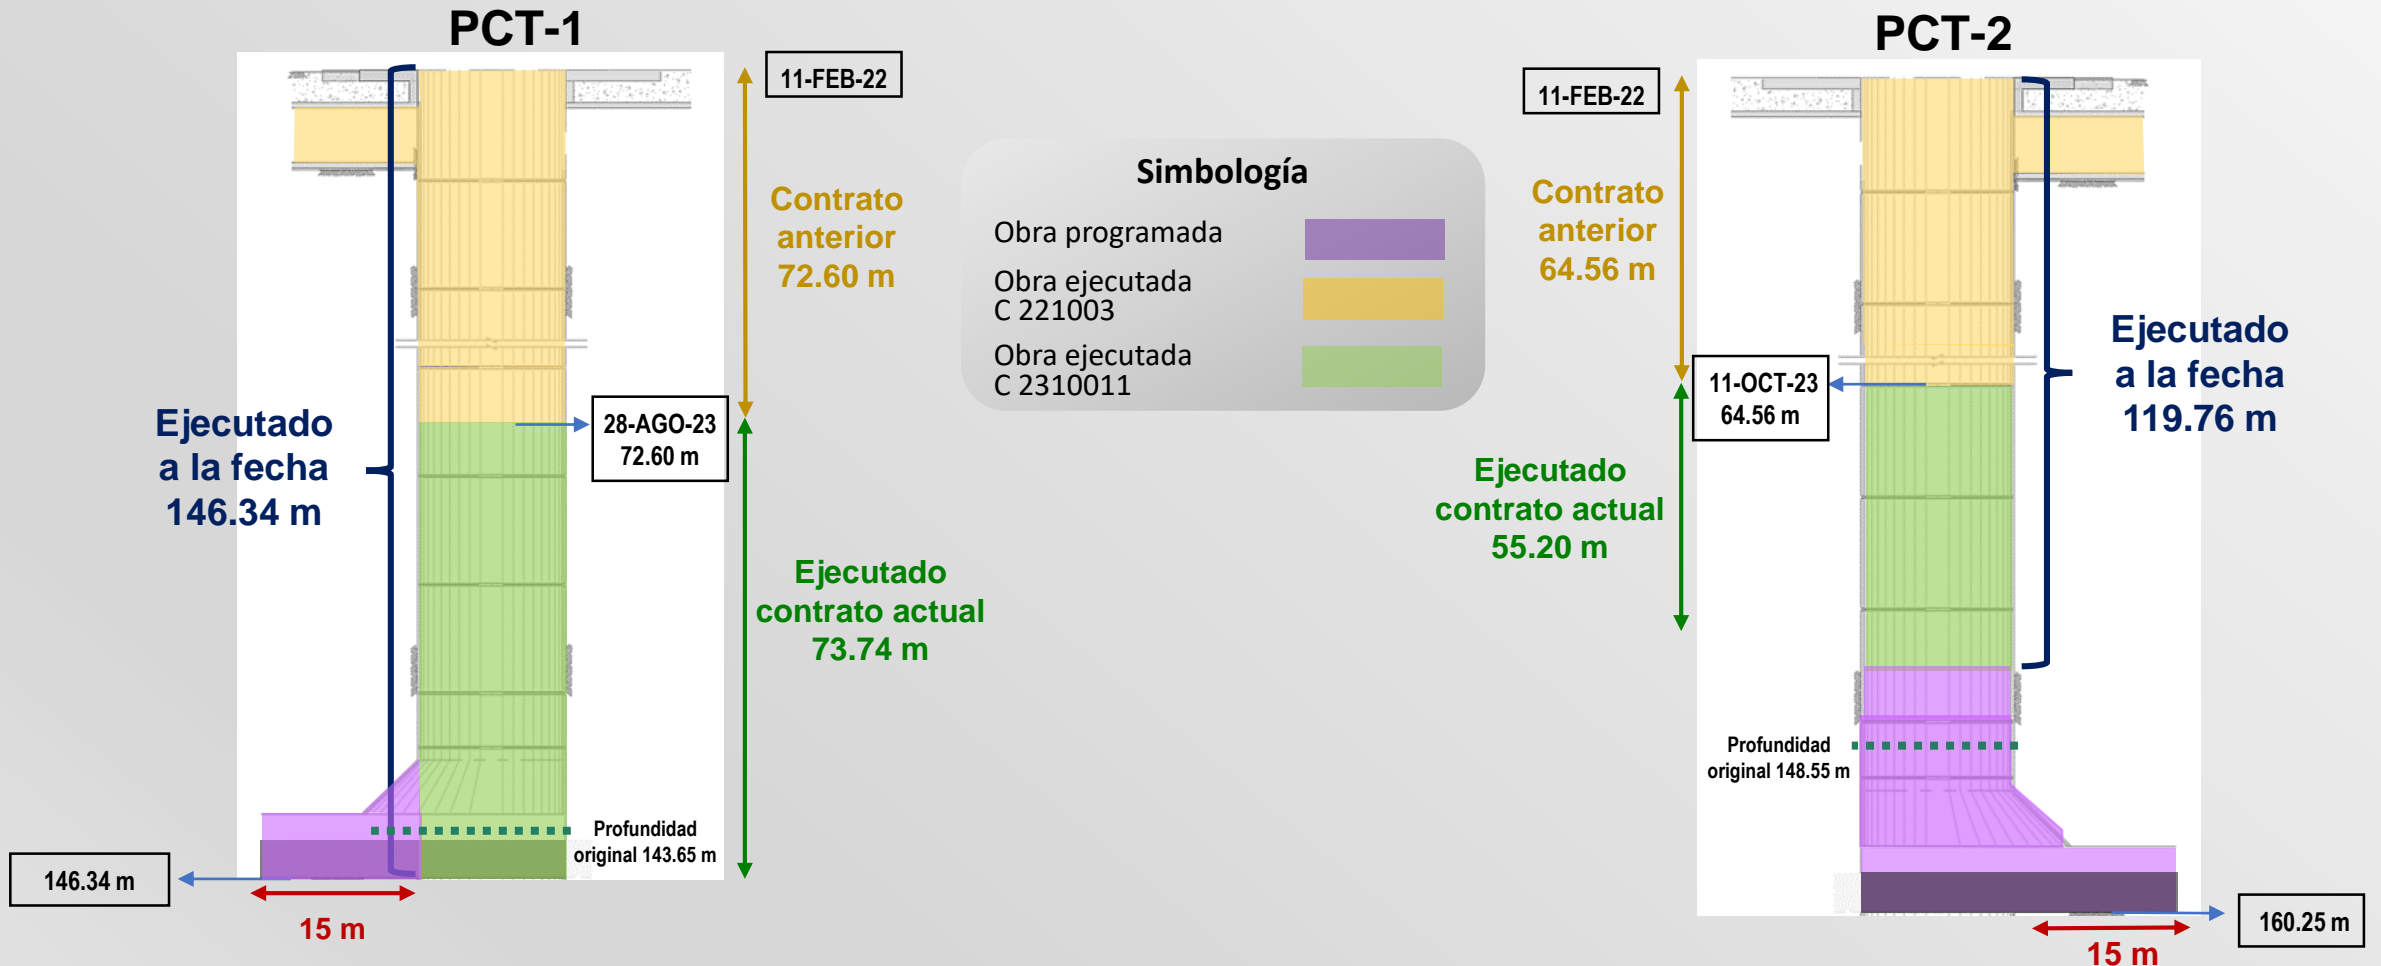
PCT-1

11-FEB-22

Contrato anterior 72.60 m

28-AGO-23
72.60 m

Ejecutado a la fecha 146.34 m

Ejecutado contrato actual 73.74 m

Profundidad original 143.65 m

146.34 m

15 m

Simbología

Obra programada

Obra ejecutada C 221003

Obra ejecutada C 2310011

PCT-2

11-FEB-22

Contrato anterior 64.56 m

11-OCT-23
64.56 m

Ejecutado a la fecha 119.76 m

Ejecutado contrato actual 55.20 m

Profundidad original 148.55 m

160.25 m

15 m